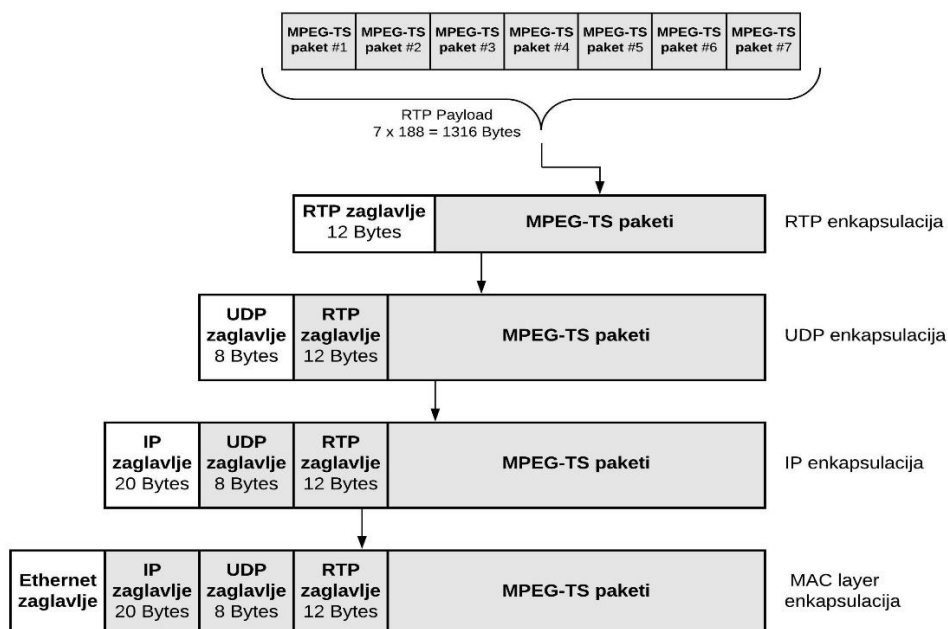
| MPEG-TS paket #1 | MPEG-TS paket #2 | MPEG-TS paket #3 | MPEG-TS paket #4 | MPEG-TS paket #5 | MPEG-TS paket #6 | MPEG-TS paket #7 |
|---|---|---|---|---|---|---|

RTP Payload
7 x 188 = 1316 Bytes

| RTP zaglavlje 12 Bytes | MPEG-TS paketi |
|---|---|

RTP enkapsulacija

| UDP zaglavlje 8 Bytes | RTP zaglavlje 12 Bytes | MPEG-TS paketi |
|---|---|---|

UDP enkapsulacija

| IP zaglavlje 20 Bytes | UDP zaglavlje 8 Bytes | RTP zaglavlje 12 Bytes | MPEG-TS paketi |
|---|---|---|---|

IP enkapsulacija

| Ethernet zaglavlje | IP zaglavlje 20 Bytes | UDP zaglavlje 8 Bytes | RTP zaglavlje 12 Bytes | MPEG-TS paketi |
|---|---|---|---|---|

MAC layer enkapsulacija